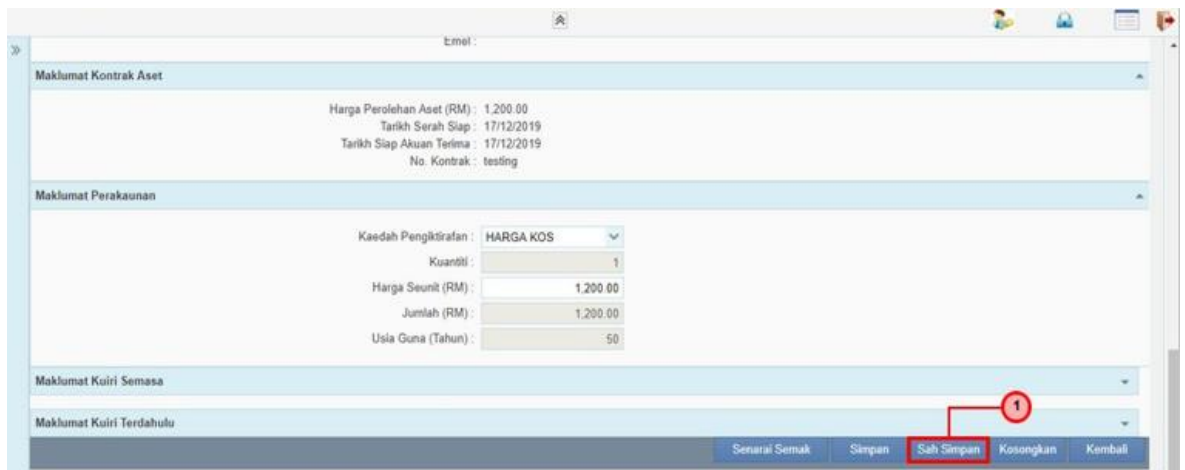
Emel :

Maklumat Kontrak Aset

Harga Perolehan Aset (RM) : 1,200.00
Tarikh Serah Siap : 17/12/2019
Tarikh Siap Akuan Terima : 17/12/2019
No. Kontrak : testing

Maklumat Perakaunan

Kaedah Pengiktirafan : HARGA KOS
Kuantiti : 1
Harga Seunit (RM) : 1,200.00
Jumlah (RM) : 1,200.00
Usia Guna (Tahun) : 50

Maklumat Kuiri Semasa

Maklumat Kuiri Terdahulu

1

Senarai Semak Simpan Sah Simpan Kosongkan Kembali